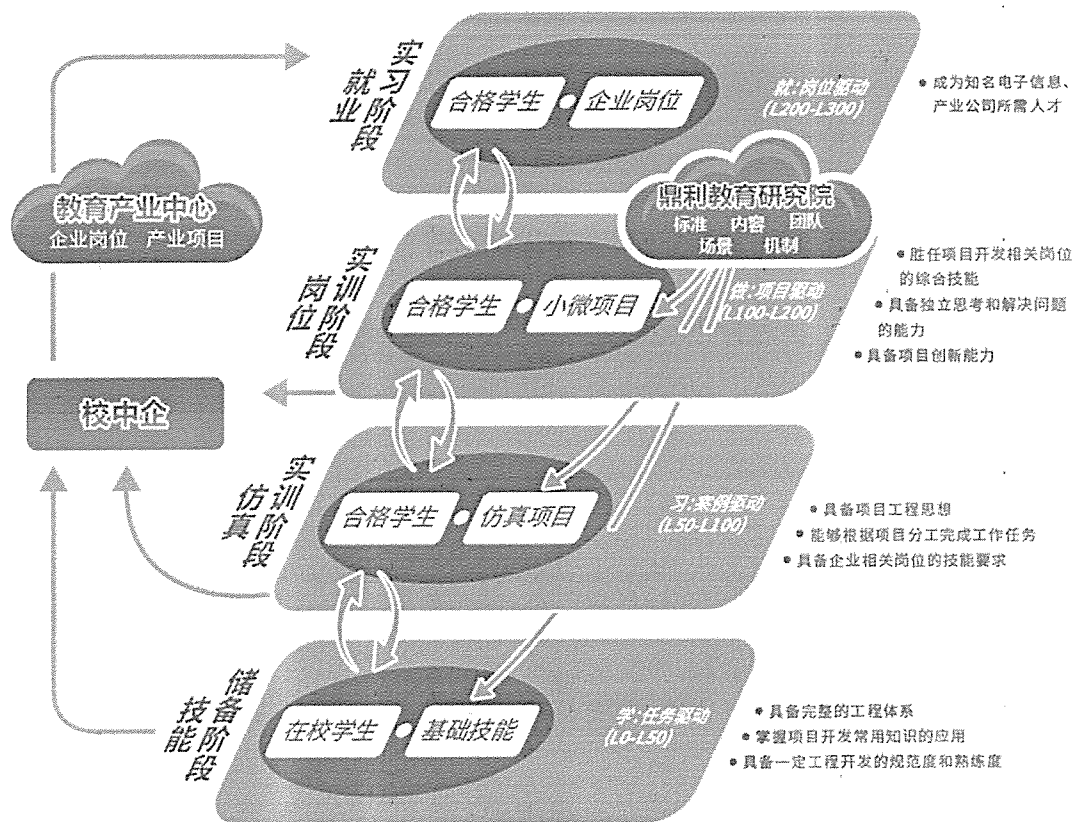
就业实习阶段

合格学生 • 企业岗位

就:岗位驱动 (L200-L300)

• 成为知名电子信息、产业公司所需人才

教育产业中心
企业岗位 产业项目

鼎利教育研究院
标准 内容 团队
场景 机制

岗位实训阶段

合格学生 • 小微项目

做:项目驱动 (L100-L200)

• 胜任项目开发相关岗位的综合技能
• 具备独立思考和解决问题的能力
• 具备项目创新能力

校中企

仿真实训阶段

合格学生 • 仿真项目

习:案例驱动 (L50-L100)

• 具备项目工程思想
• 能够根据项目分工完成工作任务
• 具备企业相关岗位的技能要求

技能储备阶段

在校学生 • 基础技能

学:任务驱动 (L0-L50)

• 具备完整的工程体系
• 掌握项目开发常用知识的应用
• 具备一定工程开发的规范度和熟练度